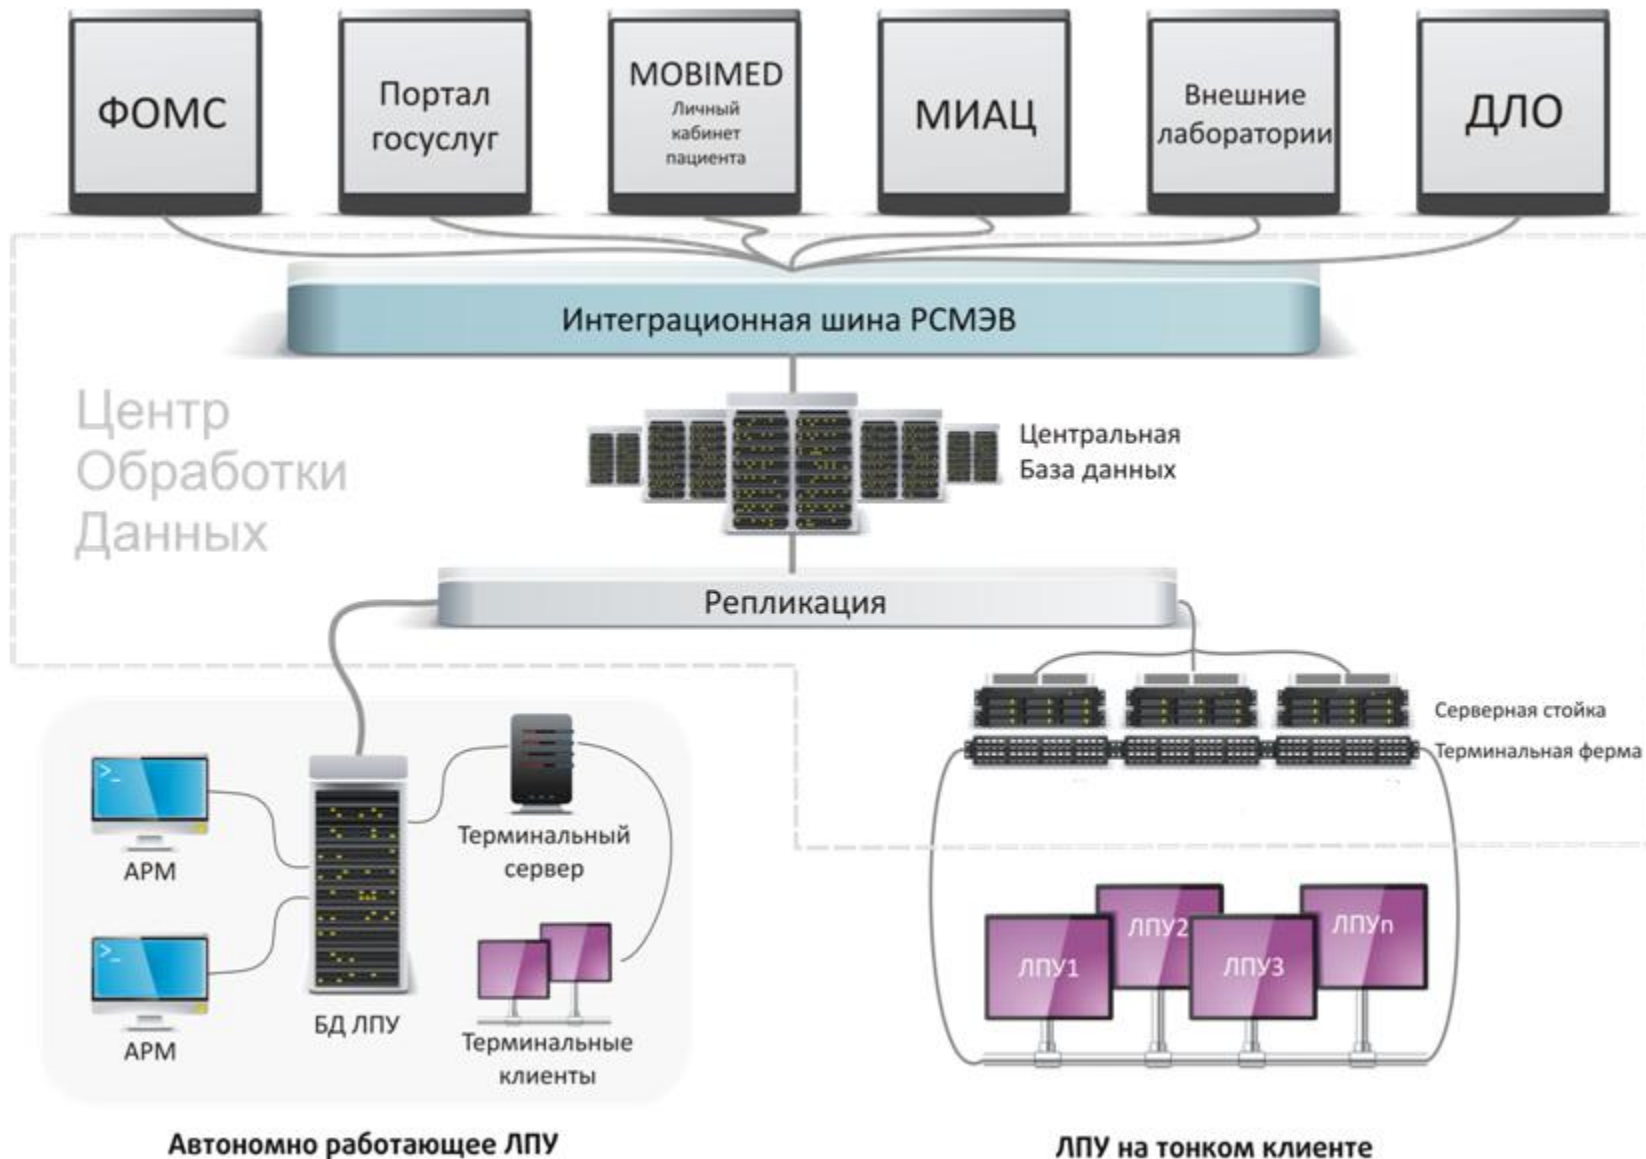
ФОМС

Портал госуслуг

MOBIMED
Личный кабинет пациента

МИАЦ

Внешние лаборатории

ДЛО

Интеграционная шина РСМЭВ

Центр Обработки Данных

Центральная База данных

Репликация

Серверная стойка

Терминальная ферма

АРМ

АРМ

БД ЛПУ

Терминальный сервер

Терминальные клиенты

ЛПУ1

ЛПУ2

ЛПУ3

ЛПУn

Автономно работающее ЛПУ

ЛПУ на тонком клиенте